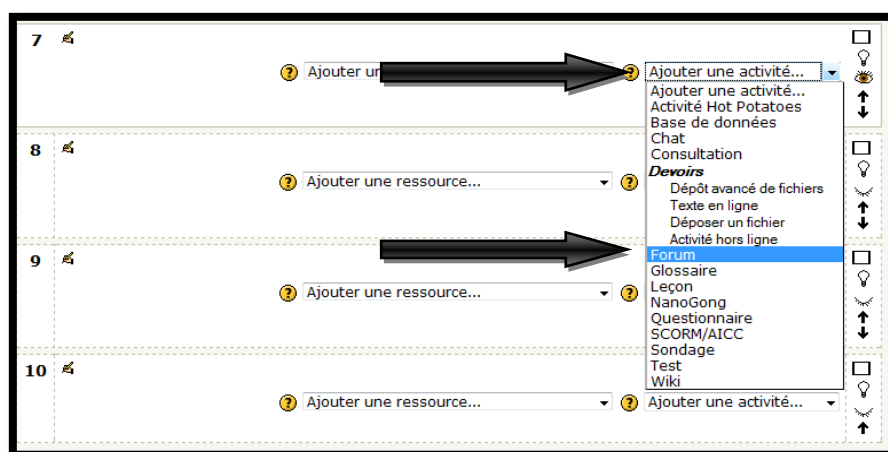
7

Ajouter une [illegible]

Ajouter une activité...

Ajouter une activité...
Activité Hot Potatoes
Base de données
Chat
Consultation
Devoirs
Dépôt avancé de fichiers
Texte en ligne
Déposer un fichier
Activité hors ligne
Forum
Glossaire
Leçon
NanoGong
Questionnaire
SCORM/AICC
Sondage
Test
Wiki

8

Ajouter une ressource...

9

Ajouter une ressource...

10

Ajouter une ressource...

Ajouter une activité...